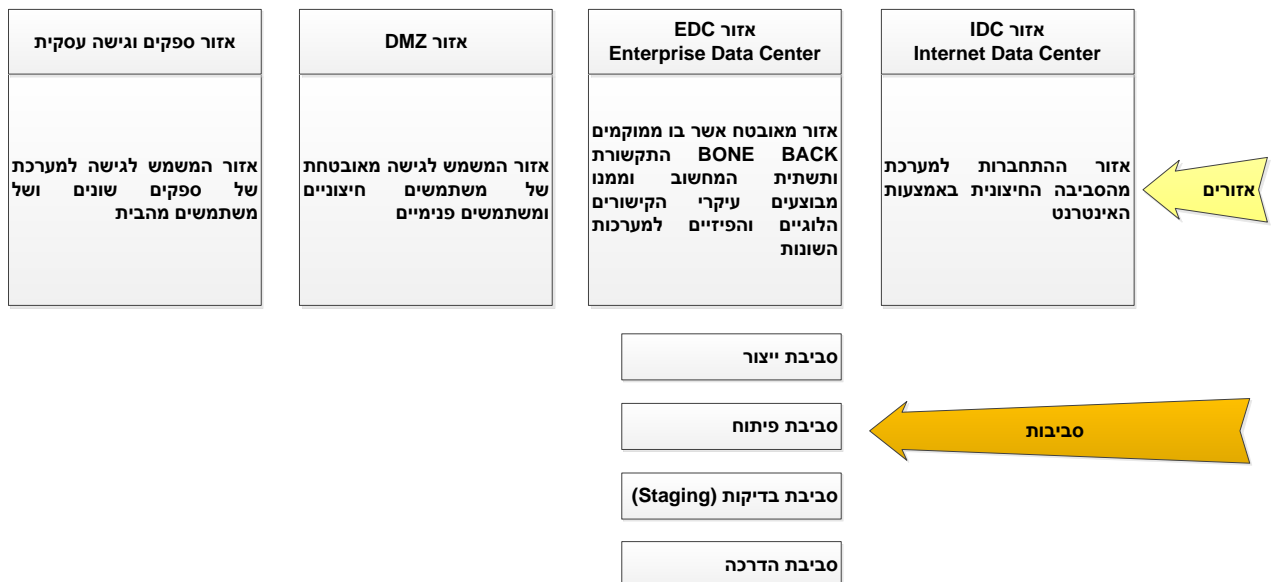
אזור IDC
Internet Data Center

אזור ההתחברות למערכת מהסביבה החיצונית באמצעות האינטרנט

אזור EDC
Enterprise Data Center

אזור מאובטח אשר בו ממוקמים BACK BONE התקשורת ותשתית המחשוב וממנו מבוצעים עיקרי הקישורים הלוגיים והפיזיים למערכות השונות

אזור DMZ

אזור המשמש לגישה מאובטחת של משתמשים חיצוניים ומשתמשים פנימיים

אזור ספקים וגישה עסקית

אזור המשמש לגישה למערכת של ספקים שונים ושל משתמשים מהבית

אזורים

סביבת ייצור

סביבת פיתוח

סביבת בדיקות (Staging)

סביבת הדרכה

סביבות